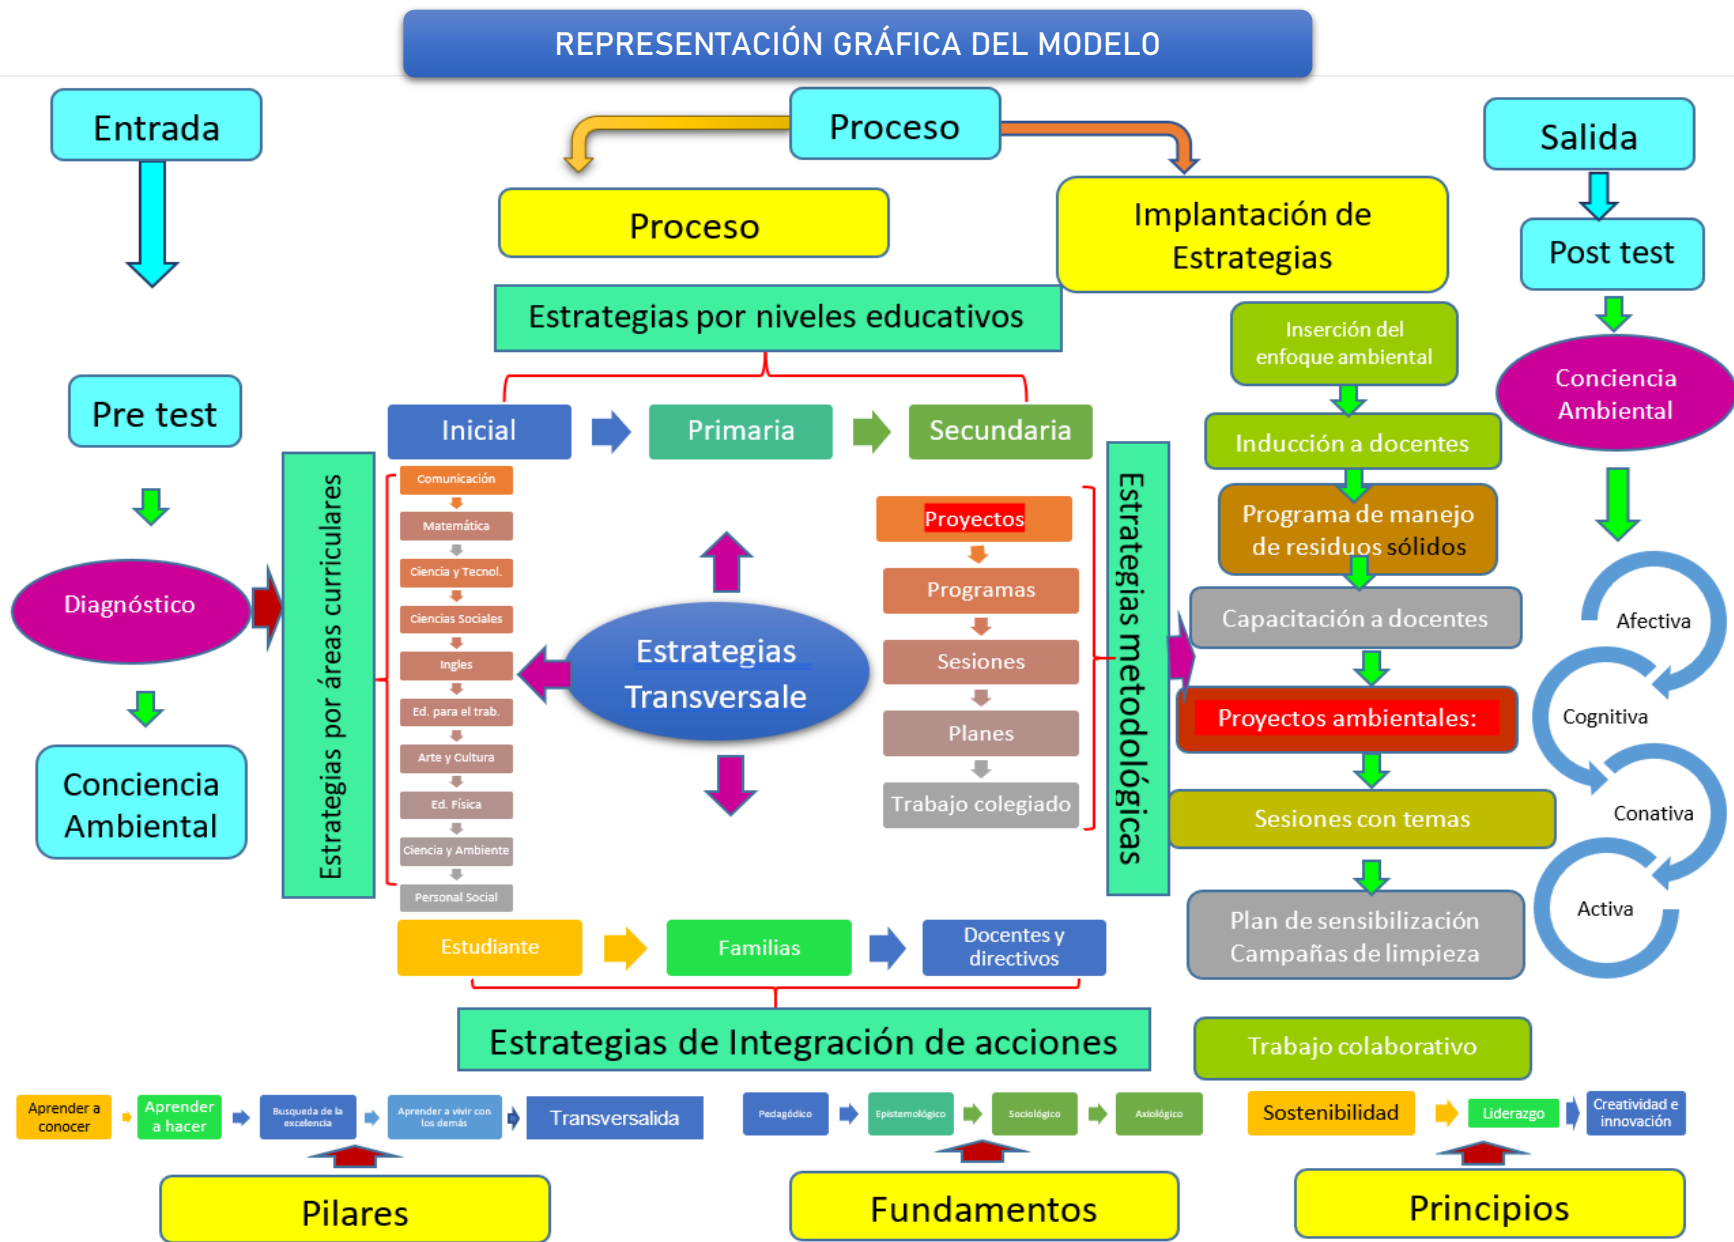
REPRESENTACIÓN GRÁFICA DEL MODELO

Entrada

Proceso

Salida

Proceso

Implantación de Estrategias

Post test

Estrategias por niveles educativos

Inserción del enfoque ambiental

Conciencia Ambiental

Pre test

Inicial

Primaria

Secundaria

Inducción a docentes

Programa de manejo de residuos sólidos

Diagnóstico

Estrategias por áreas curriculares

Comunicación
Matemática
Ciencia y Tecnol.
Ciencias Sociales
Ingles
Ed. para el trab.
Arte y Cultura
Ed. Física
Ciencia y Ambiente
Personal Social

Estrategias Transversale

Proyectos
Programas
Sesiones
Planes
Trabajo colegiado

Estrategias metodológicas

Capacitación a docentes

Proyectos ambientales:

Sesiones con temas

Plan de sensibilización Campañas de limpieza

Afectiva
Cognitiva
Conativa
Activa

Conciencia Ambiental

Estudiante

Familias

Docentes y directivos

Estrategias de Integración de acciones

Trabajo colaborativo

Aprender a conocer
Aprender a hacer
Busqueda de la excelencia
Aprender a vivir con los demás
Transversalida

Pedagógico
Epistemológico
Sociológico
Axiológico

Sostenibilidad
Liderazgo
Creatividad e innovación

Pilares

Fundamentos

Principios